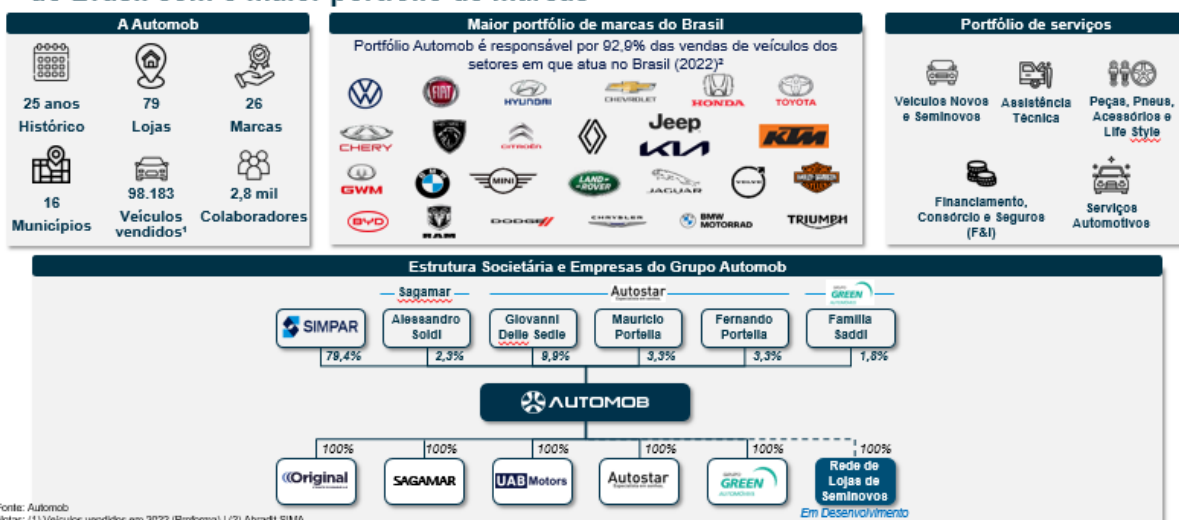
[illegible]

A Automob

25 anos
Histórico

79
Lojas

26
Marcas

16
Municípios

98.183
Veículos vendidos¹

2,8 mil
Colaboradores

Maior portfólio de marcas do Brasil

Portfólio Automob é responsável por 92,9% das vendas de veículos dos setores em que atua no Brasil (2022)²

HYUNDAI CHEVROLET HONDA TOYOTA
CHERY CITROËN Jeep KTM
KIA
GWM MINI LAND ROVER JAGUAR VOLVO HARLEY-DAVIDSON
BYD RAM DODGE CHRYSLER BMW MOTORRAD TRIUMPH

Portfólio de serviços

Veículos Novos e Seminovos

Assistência Técnica

Peças, Pneus, Acessórios e Life Style

Financiamento, Consórcio e Seguros (F&I)

Serviços Automotivos

Estrutura Societária e Empresas do Grupo Automob

Sagamar

Autostar

GREEN

SIMPAR

Alessandro Soldi

Giovanni Delle Sedie

Mauricio Portella

Fernando Portella

Família Saddi

79,4%

2,3%

9,9%

3,3%

3,3%

1,8%

AUTOMOB

100%

100%

100%

100%

100%

100%

Original

SAGAMAR

UAB Motors

Autostar

GREEN

Rede de Lojas de Seminovos

Em Desenvolvimento

Fonte: Automob
Notas: (1) Veículos vendidos em 2022 (Proforma) | (2) Abradif SIMA